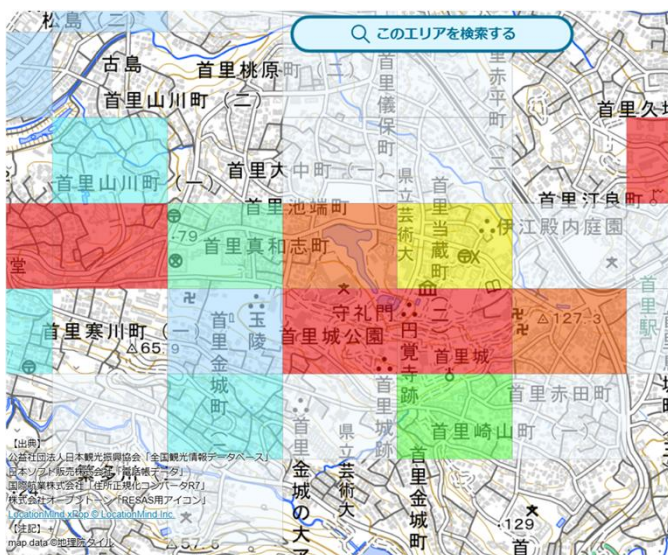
このエリアを検索する

松島（二）
古島
首里桃原町
首里山川町（二）
首里儀保町
首里赤平町
首里久場
首里山川町（一）
首里大中町
首里大中町（一）
県立芸術大
首里当蔵町
首里汀良町
首里池端町
伊江殿内庭園
首里真和志町
79
堂
守礼門
円覚寺跡
首里寒川町（一）
65
玉陵
首里城公園
首里当蔵町（二）
首里城
127.3
首里駅
首里金城町
首里赤田町
首里崎山町
首里城跡
県立芸術大
首里金城町
金城の大アカギ
129
首里
57.5

【出典】
公益社団法人日本観光振興協会「全国観光情報データベース」
日本ソフト販売株式会社「電話帳データ」
国際航業株式会社「住所正規化コンバータR7」
株式会社オープントーン「RESAS用アイコン」
LocationMind xPop © LocationMind Inc.
【注記】
map data ©地理院タイル